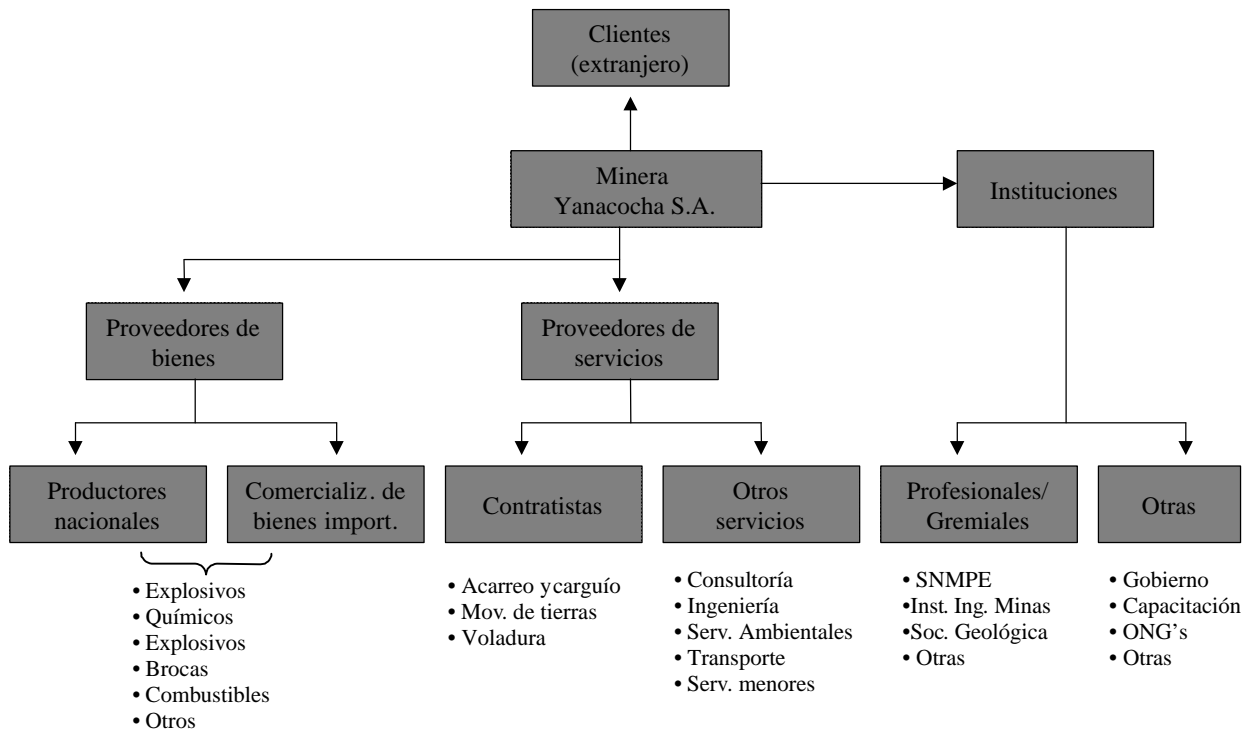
Clientes (extranjero)

Minera Yanacocha S.A.

Instituciones

Proveedores de bienes

Proveedores de servicios

Productores nacionales

Comercializ. de bienes import.

• Explosivos
• Químicos
• Explosivos
• Brocas
• Combustibles
• Otros

Contratistas

• Acarreo ycarguío
• Mov. de tierras
• Voladura

Otros servicios

• Consultoría
• Ingeniería
• Serv. Ambientales
• Transporte
• Serv. menores

Profesionales/ Gremiales

• SNMPE
•Inst. Ing. Minas
•Soc. Geológica
• Otras

Otras

• Gobierno
• Capacitación
• ONG's
• Otras